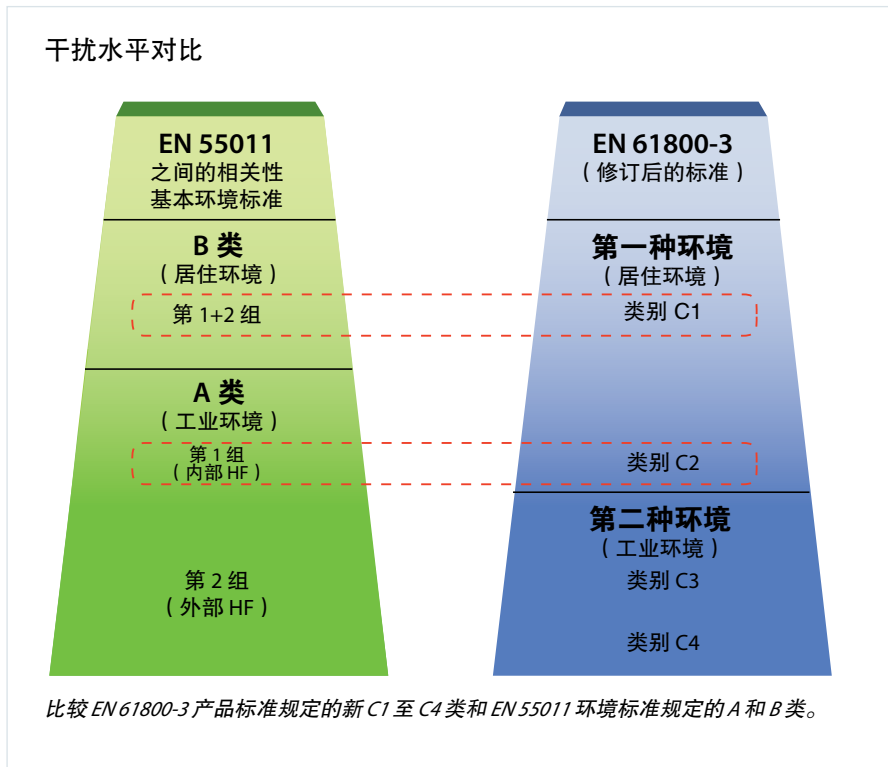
干扰水平对比

EN 55011
之间的相关性
基本环境标准

B 类
（居住环境）

第 1+2 组

A 类
（工业环境）

第 1 组
（内部 HF）

第 2 组
（外部 HF）

EN 61800-3
（修订后的标准）

第一种环境
（居住环境）

类别 C1

类别 C2

第二种环境
（工业环境）

类别 C3

类别 C4

比较 EN 61800-3 产品标准规定的新 C1 至 C4 类和 EN 55011 环境标准规定的 A 和 B 类。